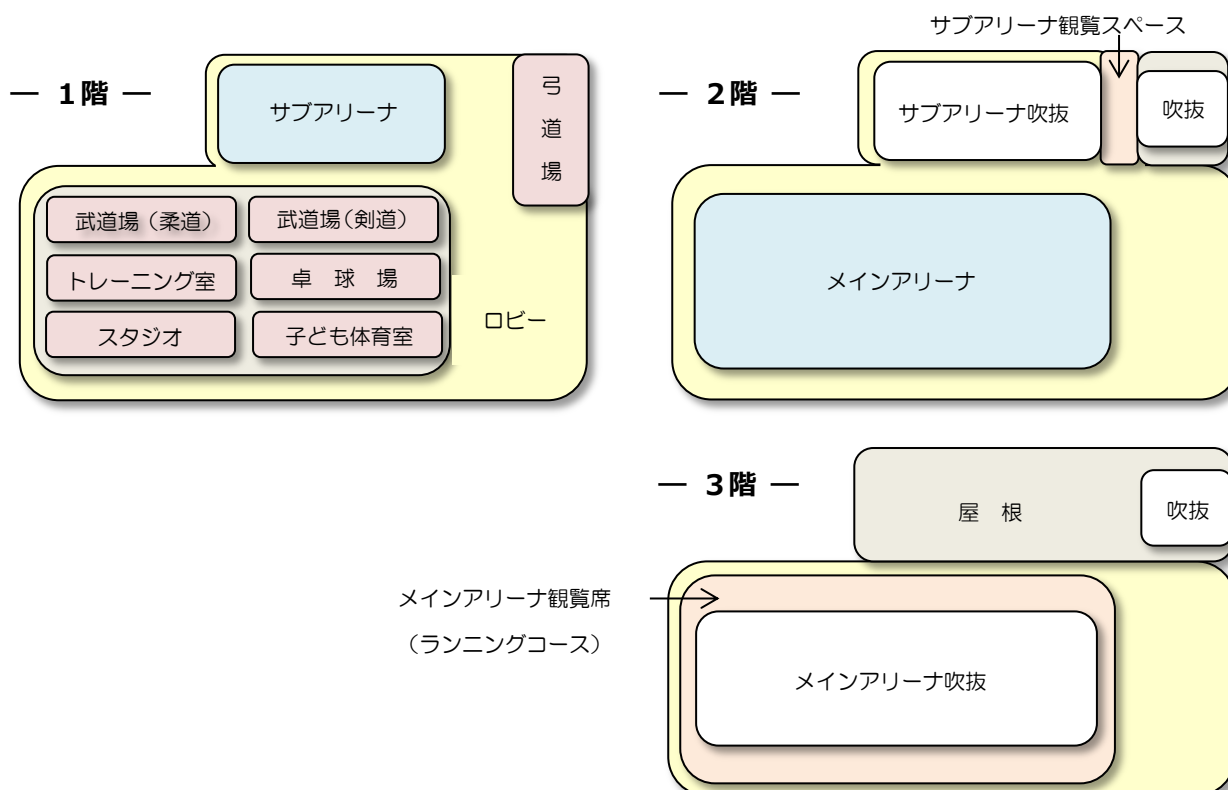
— 1階 —

サブアリーナ

弓道場

武道場（柔道）

武道場（剣道）

トレーニング室

卓 球 場

スタジオ

子ども体育室

ロビー

サブアリーナ観覧スペース

— 2階 —

サブアリーナ吹抜

吹抜

メインアリーナ

— 3階 —

屋 根

吹抜

メインアリーナ観覧席
（ランニングコース）

メインアリーナ吹抜